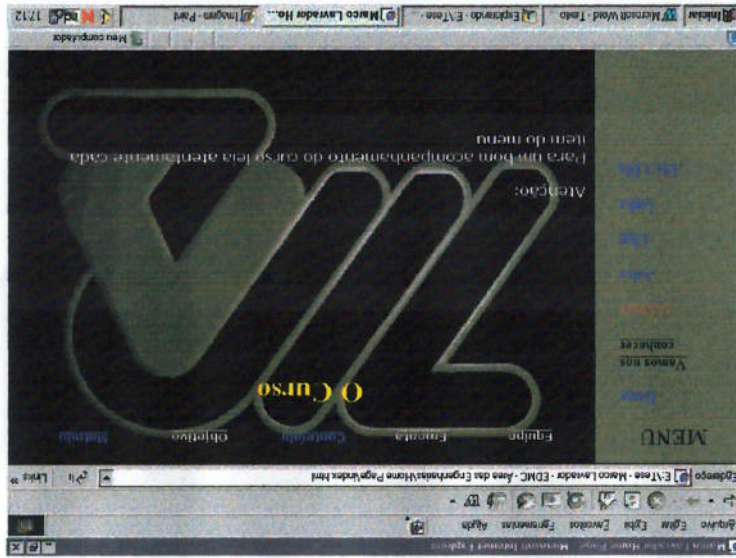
Marco Lavrador Home Page - Microsoft Internet Explorer

Arquivo Editar Exibir Favoritos Ferramentas Ajuda

Endereço E:\Tese - Marco Lavrador - EDMC - Área das Engenharias\Home Page\index.html

Ir Links

MENU

Vamos nos conhecer

Equipe Ementa Conteúdo Objetivo Método

O Curso

Atenção:

Para um bom acompanhamento do curso leia atentamente cada item do menu

Meu computador

Iniciar Microsoft Word - Texto Explorando - E:\Tese... Explorando - E:\Tese... Marco Lavrador Ho... Imagem - Paint 17:12